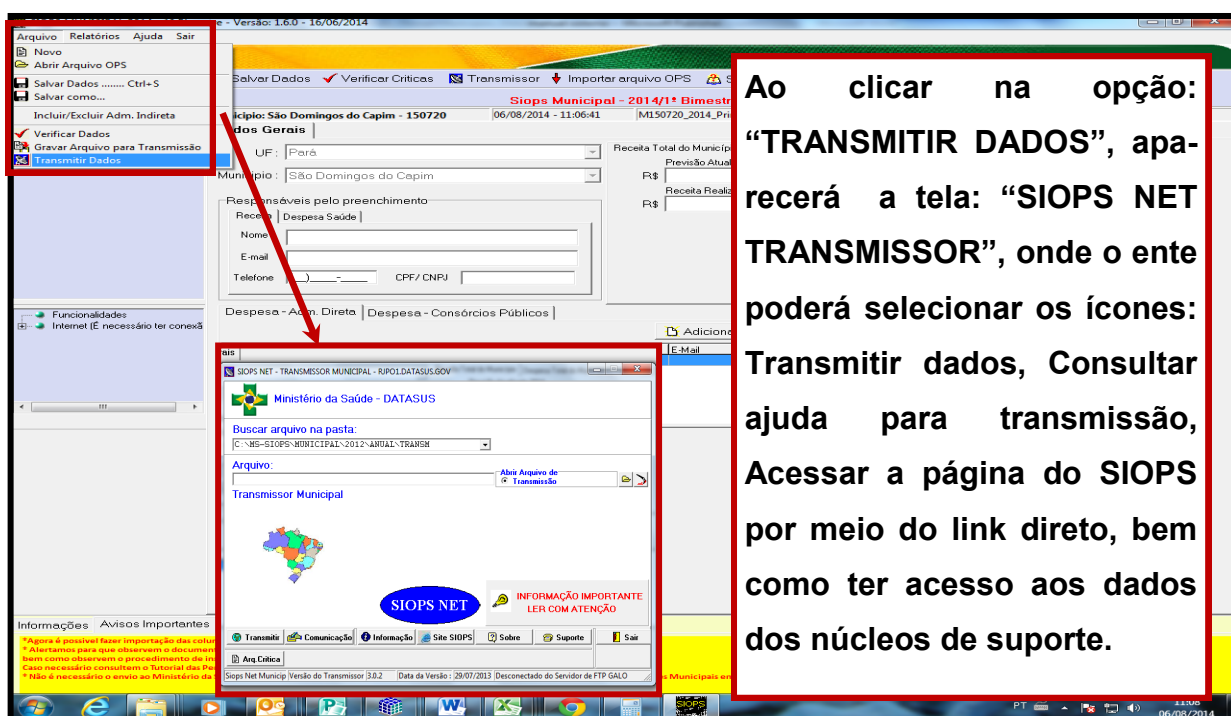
- Versão: 1.6.0 - 16/06/2014

Arquivo Relatórios Ajuda Sair
Novo
Abrir Arquivo OPS
Salvar Dados ........ Ctrl+S
Salvar como...
Incluir/Excluir Adm. Indireta
Verificar Dados
Gravar Arquivo para Transmissão
Transmitir Dados

Salvar Dados Verificar Criticas Transmissor Importar arquivo OPS
Siops Municipal - 2014/1º Bimestre
Município: São Domingos do Capim - 150720 06/08/2014 - 11:06:41 M150720_2014_Pri
Dados Gerais
UF: Pará
Município: São Domingos do Capim
Receita Total do Município
Previsão Atual
R$
Receita Realiz
R$
Responsáveis pelo preenchimento
Receita Despesa Saúde
Nome
E-mail
Telefone (__)_____-_____ CPF/ CNPJ
Funcionalidades
Internet (É necessário ter conexã
Despesa - Adm. Direta Despesa - Consórcios Públicos
Adicionar
E-Mail
Informações Avisos Importantes
* Agora é possível fazer importação das colu
* Alertamos para que observem o document
bem como observem o procedimento de in
Caso necessário consultem o Tutorial das Pe
* Não é necessário o envio ao Ministério da
Municipais em

SIOPS NET - TRANSMISSOR MUNICIPAL - RJPO1.DATASUS.GOV
Ministério da Saúde - DATASUS
Buscar arquivo na pasta:
C:\MS-SIOPS\MUNICIPAL\2012\ANUAL\TRANSM
Arquivo:
Abrir Arquivo de
Transmissão
Transmissor Municipal
SIOPS NET
INFORMAÇÃO IMPORTANTE
LER COM ATENÇÃO
Transmitir Comunicação Informação Site SIOPS Sobre Suporte Sair
Arq.Critica
Siops Net Municip Versão do Transmissor 3.0.2 Data da Versão : 29/07/2013 Desconectado do Servidor de FTP GALO

Ao clicar na opção: “TRANSMITIR DADOS”, aparecerá a tela: “SIOPS NET TRANSMISSOR”, onde o ente poderá selecionar os ícones: Transmitir dados, Consultar ajuda para transmissão, Acessar a página do SIOPS por meio do link direto, bem como ter acesso aos dados dos núcleos de suporte.

PT 11:06 06/08/2014